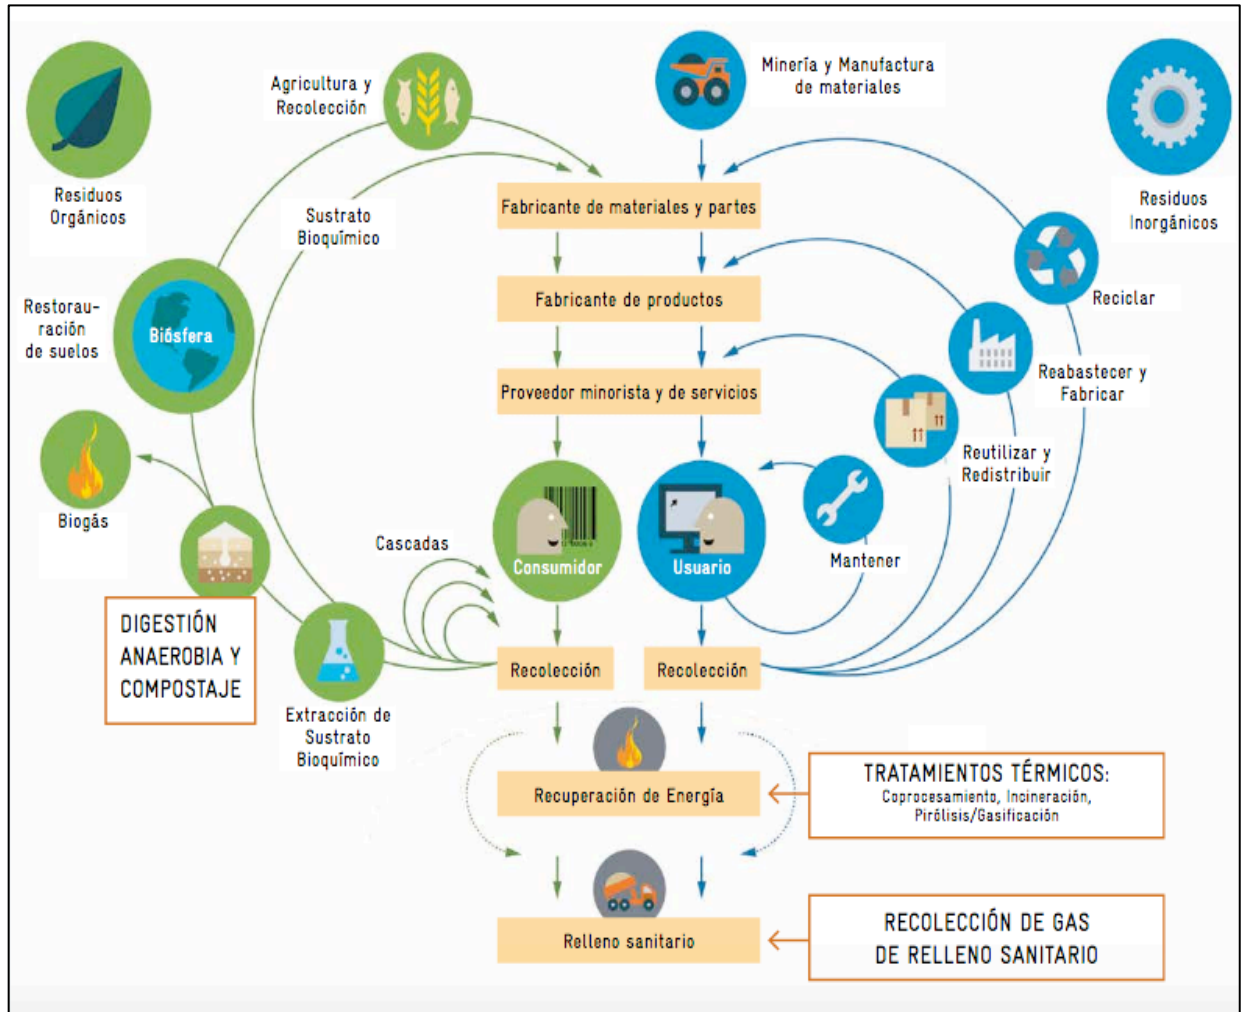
Residuos Orgánicos

Agricultura y Recolección

Minería y Manufactura de materiales

Residuos Inorgánicos

Sustrato Bioquímico

Fabricante de materiales y partes

Fabricante de productos

Restoración de suelos

Biósfera

Reciclar

Proveedor minorista y de servicios

Reabastecer y Fabricar

Reutilizar y Redistribuir

Biogás

Cascadas

Consumidor

Usuario

Mantener

DIGESTIÓN ANAEROBIA Y COMPOSTAJE

Recolección

Recolección

Extracción de Sustrato Bioquímico

Recuperación de Energía

TRATAMIENTOS TÉRMICOS: Coprocesamiento, Incineración, Pirólisis/Gasificación

Relleno sanitario

RECOLECCIÓN DE GAS DE RELLENO SANITARIO